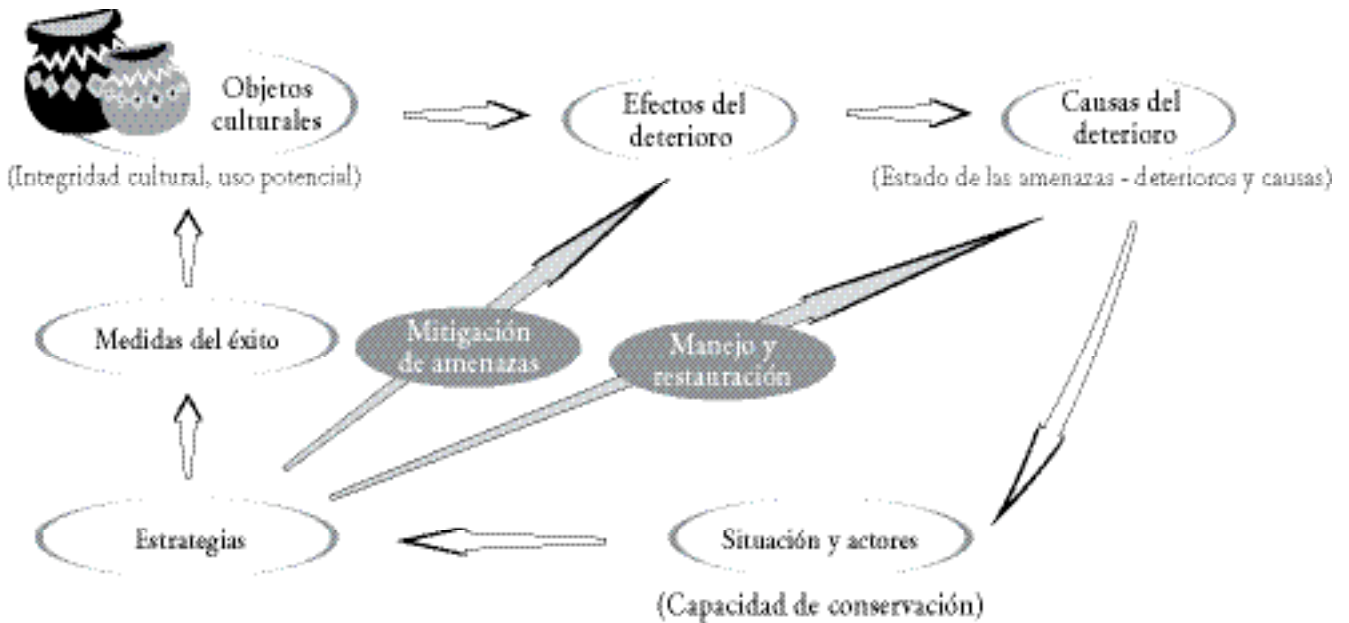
Objetos culturales

(Integridad cultural, uso potencial)

Efectos del deterioro

Causas del deterioro

(Estado de las amenazas - deterioros y causas)

Medidas del éxito

Mitigación de amenazas

Manejo y restauración

Estrategias

Situación y actores

(Capacidad de conservación)